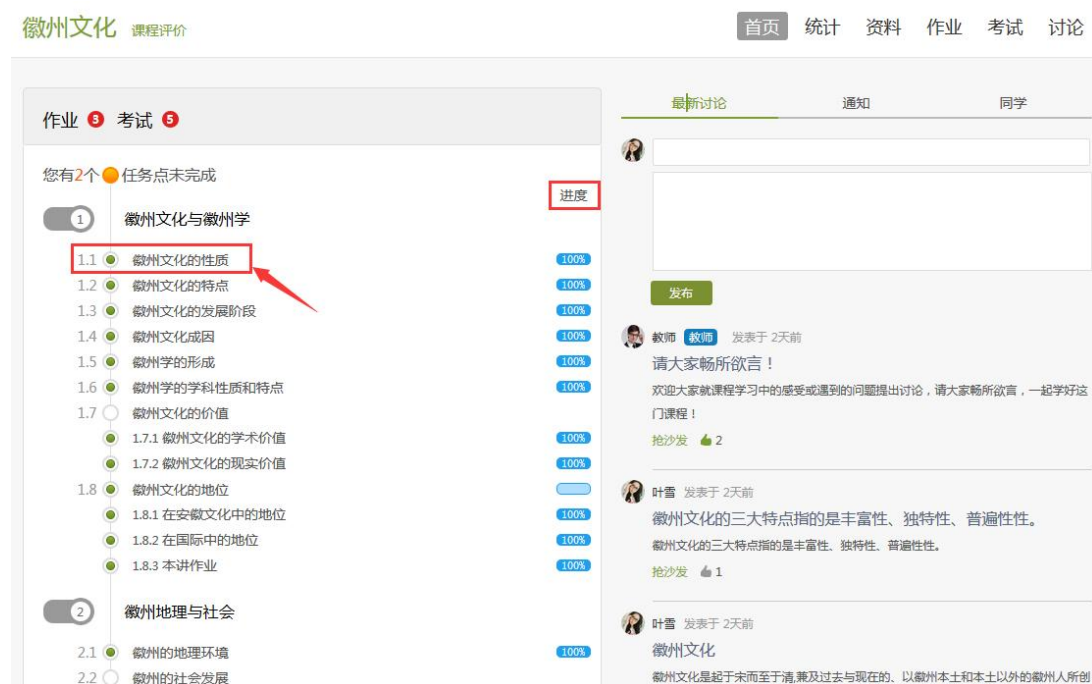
徽州文化 课程评价

首页 统计 资料 作业 考试 讨论

作业 3 考试 5

您有2个 任务点未完成

进度

1 徽州文化与徽州学

1.1 徽州文化的性质 100%
1.2 徽州文化的特点 100%
1.3 徽州文化的发展阶段 100%
1.4 徽州文化成因 100%
1.5 徽州学的形成 100%
1.6 徽州学的学科性质和特点 100%
1.7 徽州文化的价值
1.7.1 徽州文化的学术价值 100%
1.7.2 徽州文化的现实价值 100%
1.8 徽州文化的地位
1.8.1 在安徽文化中的地位 100%
1.8.2 在国际中的地位 100%
1.8.3 本讲作业 100%

2 徽州地理与社会

2.1 徽州的地理环境 100%
2.2 徽州的社会发展

最新讨论 通知 同学

发布

教师 教师 发表于 2天前
请大家畅所欲言！
欢迎大家就课程学习中的感受或遇到的问题提出讨论，请大家畅所欲言，一起学好这门课程！
抢沙发 2

叶雪 发表于 2天前
徽州文化的三大特点指的是丰富性、独特性、普遍性性。
徽州文化的三大特点指的是丰富性、独特性、普遍性性。
抢沙发 1

叶雪 发表于 2天前
徽州文化
徽州文化是起于宋而至于清,兼及过去与现在的、以徽州本土和本土以外的徽州人所创